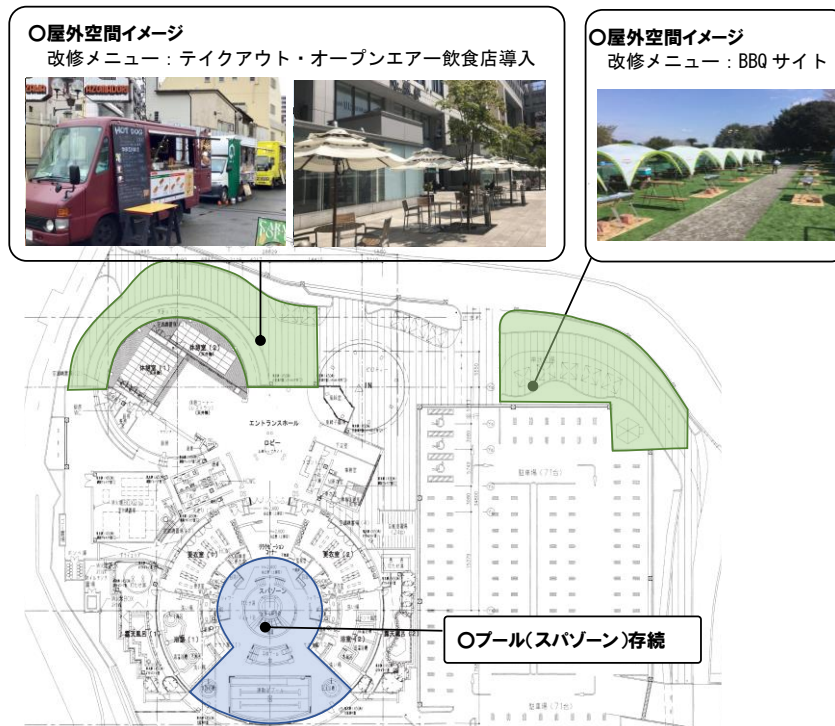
○屋外空間イメージ
改修メニュー：テイクアウト・オープンエアー飲食店導入

HOT DOG

○屋外空間イメージ
改修メニュー：BBQ サイト

休憩室（2）

休憩室（1）

エントランスホール

ロビー

駐車場（77台）

スパゾーン

○プール（スパゾーン）存続

駐車場（71台）